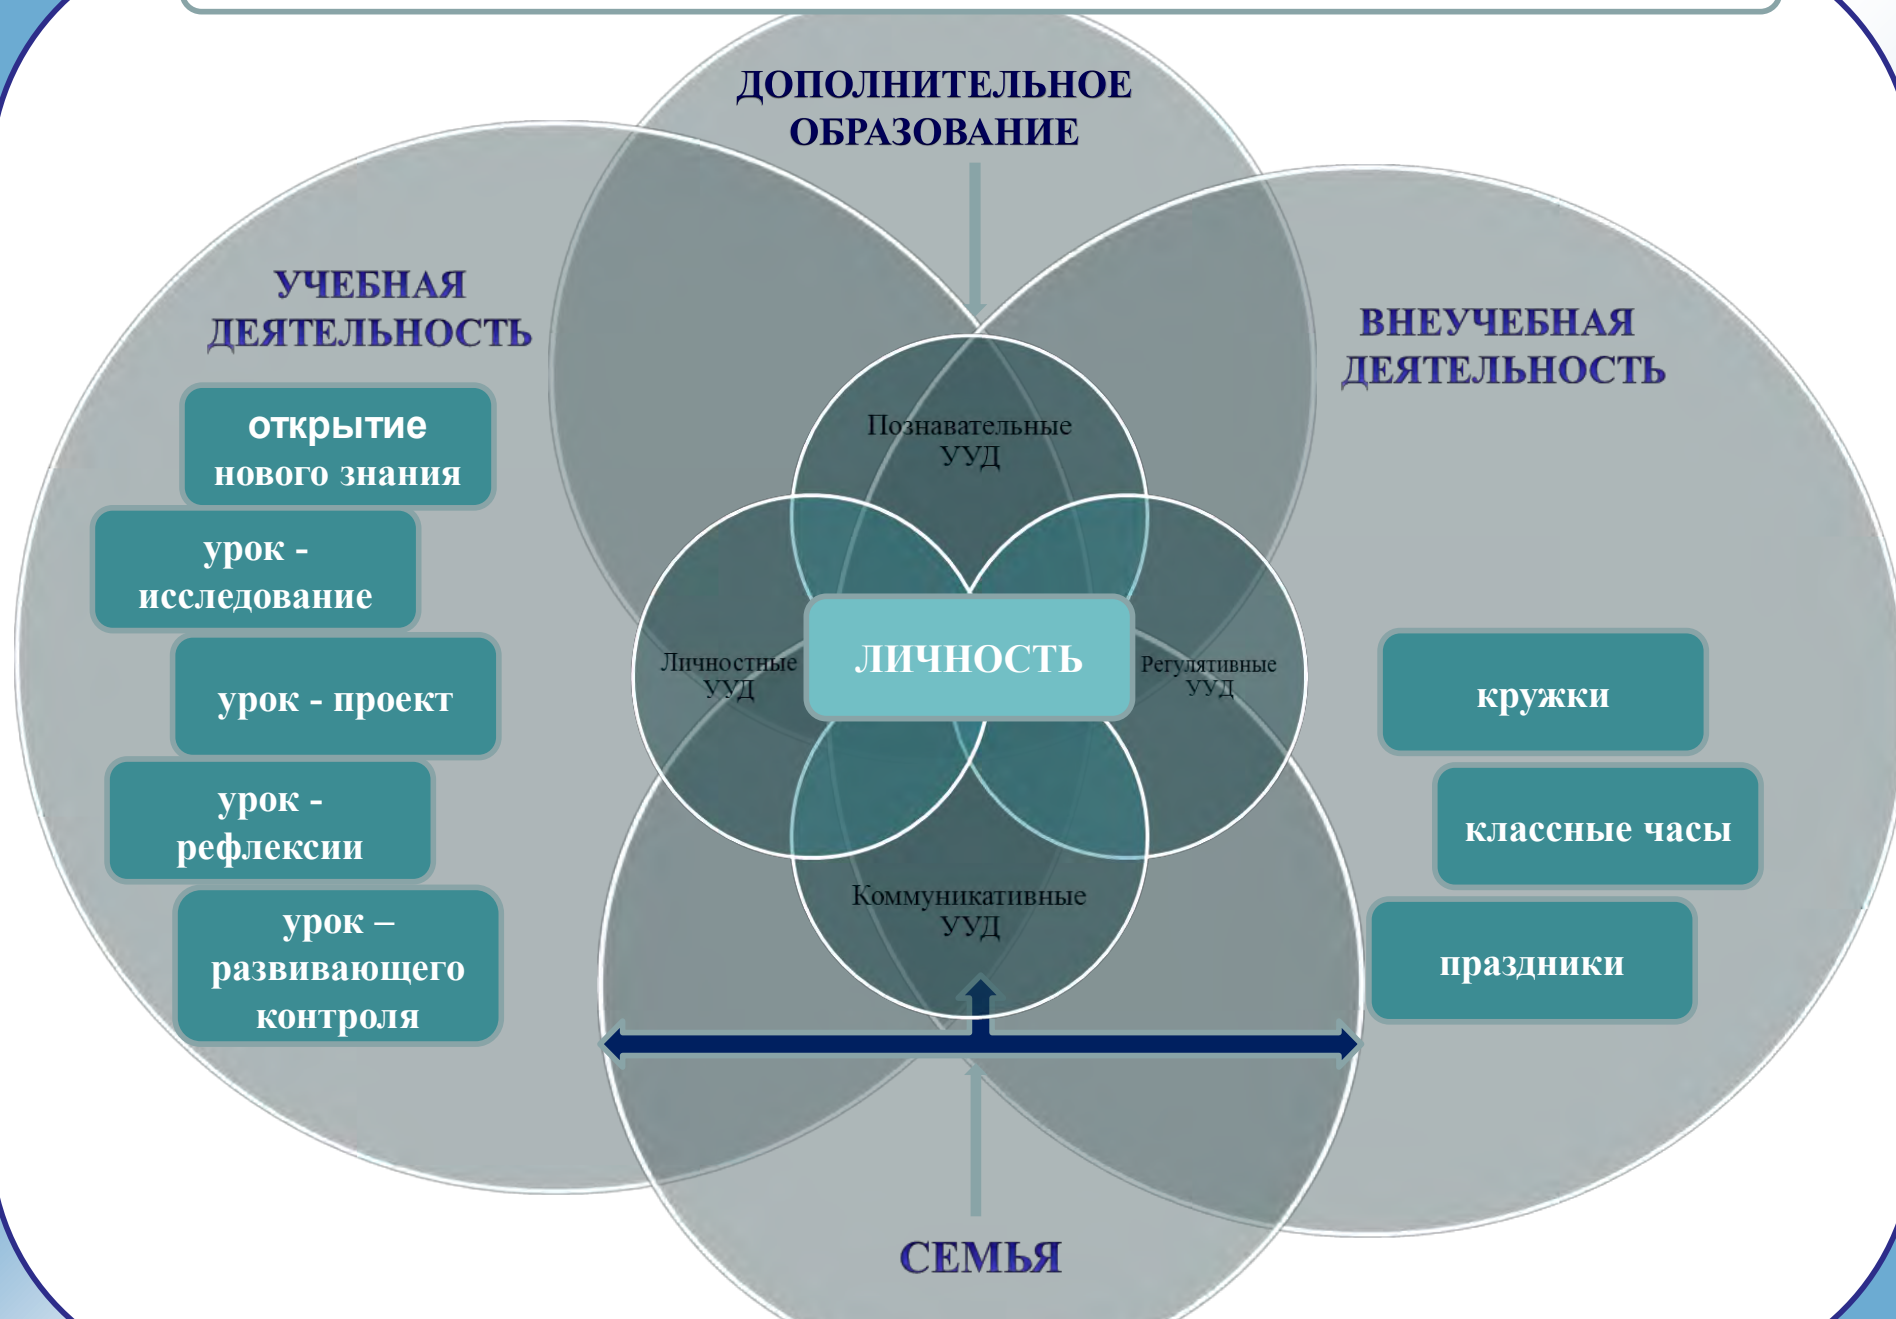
ДОПОЛНИТЕЛЬНОЕ ОБРАЗОВАНИЕ

УЧЕБНАЯ ДЕЯТЕЛЬНОСТЬ

ВНЕУЧЕБНАЯ ДЕЯТЕЛЬНОСТЬ

открытие нового знания

урок - исследование

урок - проект

урок - рефлексии

урок – развивающего контроля

Познавательные УУД

Личностные УУД

ЛИЧНОСТЬ

Регулятивные УУД

Коммуникативные УУД

кружки

классные часы

праздники

СЕМЬЯ